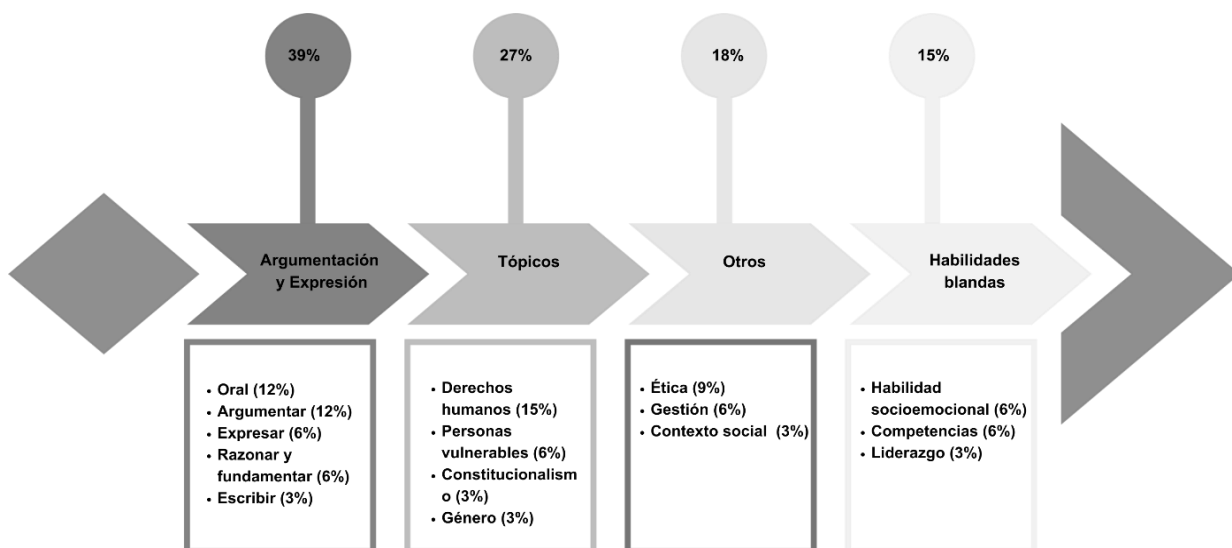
39%

Argumentación y Expresión

• Oral (12%)
• Argumentar (12%)
• Expresar (6%)
• Razonar y fundamentar (6%)
• Escribir (3%)

27%

Tópicos

• Derechos humanos (15%)
• Personas vulnerables (6%)
• Constitucionalismo (3%)
• Género (3%)

18%

Otros

• Ética (9%)
• Gestión (6%)
• Contexto social (3%)

15%

Habilidades blandas

• Habilidad socioemocional (6%)
• Competencias (6%)
• Liderazgo (3%)